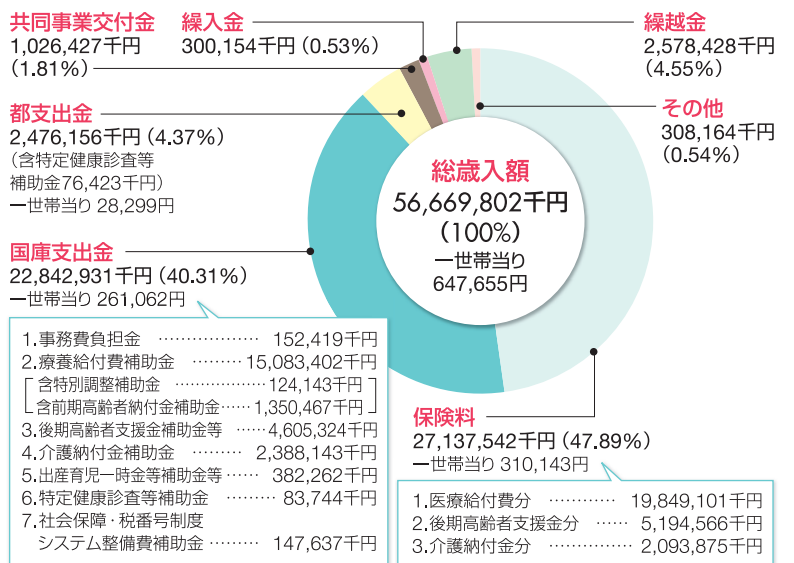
共同事業交付金
1,026,427千円
（1.81%）

繰入金
300,154千円（0.53%）

繰越金
2,578,428千円
（4.55%）

都支出金
2,476,156千円（4.37%）
（含特定健康診査等補助金76,423千円）
一世帯当り 28,299円

その他
308,164千円
（0.54%）

総歳入額
56,669,802千円
（100%）
一世帯当り
647,655円

国庫支出金
22,842,931千円（40.31%）
一世帯当り 261,062円

1.事務費負担金 ………………… 152,419千円
2.療養給付費補助金 ……… 15,083,402千円
含特別調整補助金 ……………… 124,143千円
含前期高齢者納付金補助金…… 1,350,467千円
3.後期高齢者支援金補助金等 …… 4,605,324千円
4.介護納付金補助金 ……… 2,388,143千円
5.出産育児一時金等補助金等 …… 382,262千円
6.特定健康診査等補助金 ……… 83,744千円
7.社会保障・税番号制度システム整備費補助金 ……… 147,637千円

保険料
27,137,542千円（47.89%）
一世帯当り 310,143円

1.医療給付費分 ………… 19,849,101千円
2.後期高齢者支援金分 …… 5,194,566千円
3.介護納付金分 …………… 2,093,875千円